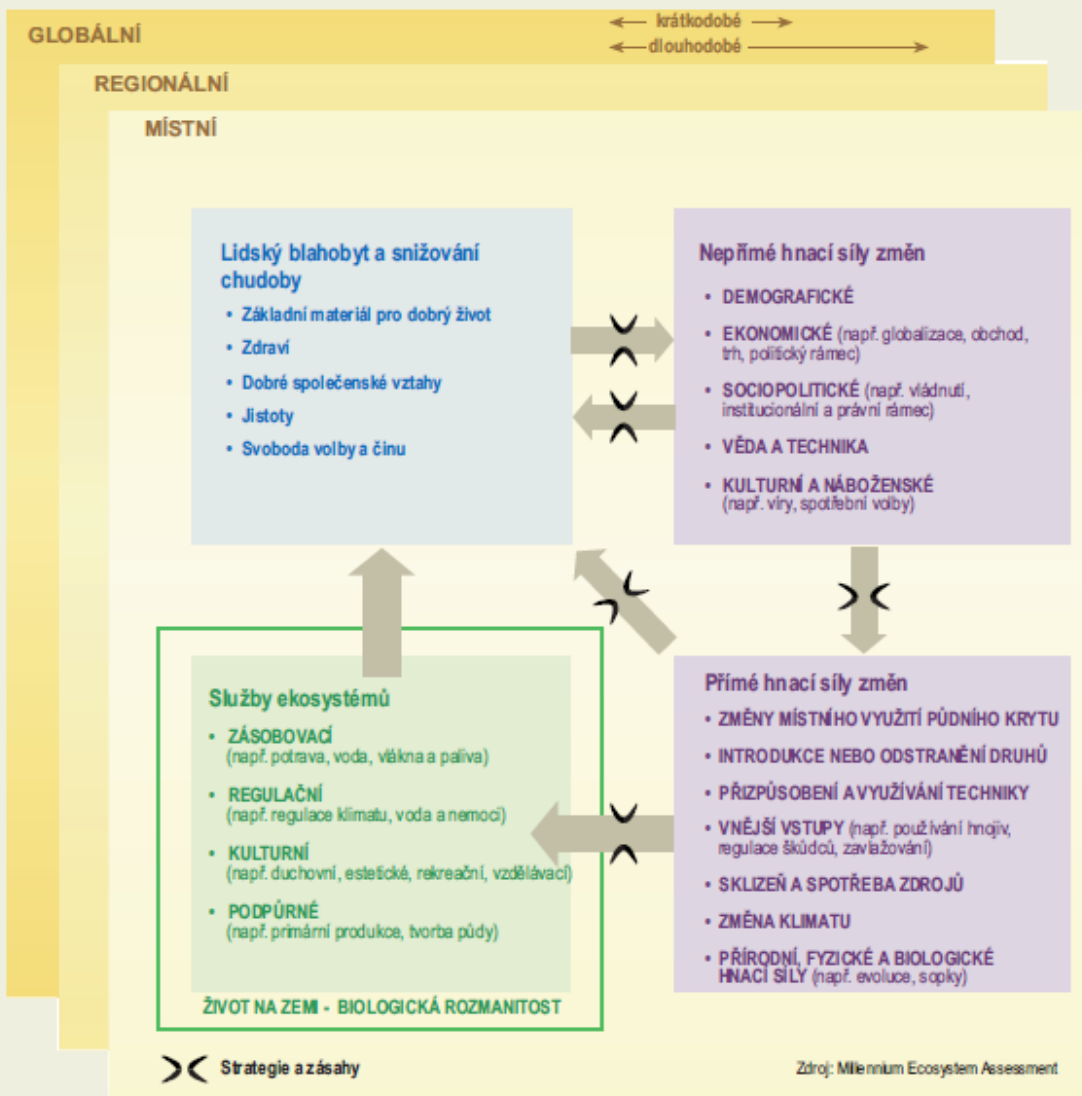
GLOBÁLNÍ

krátkodobé

dlouhodobé

REGIONÁLNÍ

MÍSTNÍ

Lidský blahobyt a snižování chudoby

- Základní materiál pro dobrý život
- Zdraví
- Dobré společenské vztahy
- Jistoty
- Svoboda volby a činu

Nepřímé hnací síly změn

- DEMOGRAFICKÉ
- EKONOMICKÉ (např. globalizace, obchod, trh, politický rámec)
- SOCIOPOLITICKÉ (např. vládnutí, institucionální a právní rámec)
- VĚDA A TECHNIKA
- KULTURNÍ A NÁBOŽENSKÉ (např. víry, spotřební volby)

Služby ekosystémů

- ZÁSOBOVACÍ (např. potrava, voda, vlákna a paliva)
- REGULAČNÍ (např. regulace klimatu, voda a nemoci)
- KULTURNÍ (např. duchovní, estetické, rekreační, vzdělávací)
- PODPŮRNÉ (např. primární produkce, tvorba půdy)

ŽIVOT NA ZEMI - BIOLOGICKÁ ROZMANITOST

Přímé hnací síly změn

- ZMĚNY MÍSTNÍHO VYUŽITÍ PŮDNÍHO KRYTU
- INTRODUKCE NEBO ODSTRANĚNÍ DRUHŮ
- PŘIZPŮSOBENÍ A VYUŽÍVÁNÍ TECHNIKY
- VNĚJŠÍ VSTUPY (např. používání hnojiv, regulace škůdců, zavlažování)
- SKLIZEŇ A SPOTŘEBA ZDROJŮ
- ZMĚNA KLIMATU
- PŘÍRODNÍ, FYZICKÉ A BIOLOGICKÉ HNACÍ SÍLY (např. evoluce, sopky)

Strategie a zásahy

Zdroj: Millennium Ecosystem Assessment